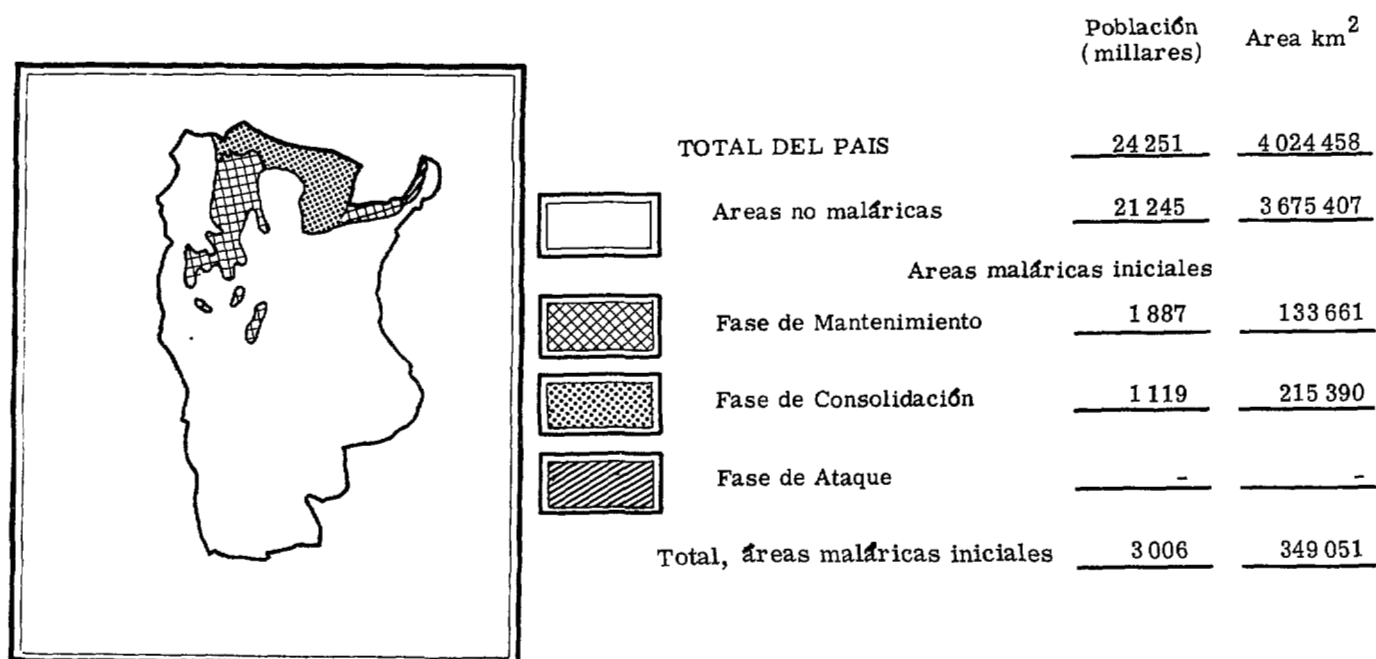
| | Población (millares) | Area km$^2$ |
|---|---|---|
| TOTAL DEL PAIS | 24 251 | 4 024 458 |
| Areas no maláricas | 21 245 | 3 675 407 |
| Areas maláricas iniciales | | |
| Fase de Mantenimiento | 1 887 | 133 661 |
| Fase de Consolidación | 1 119 | 215 390 |
| Fase de Ataque | - | - |
| Total, áreas maláricas iniciales | 3 006 | 349 051 |